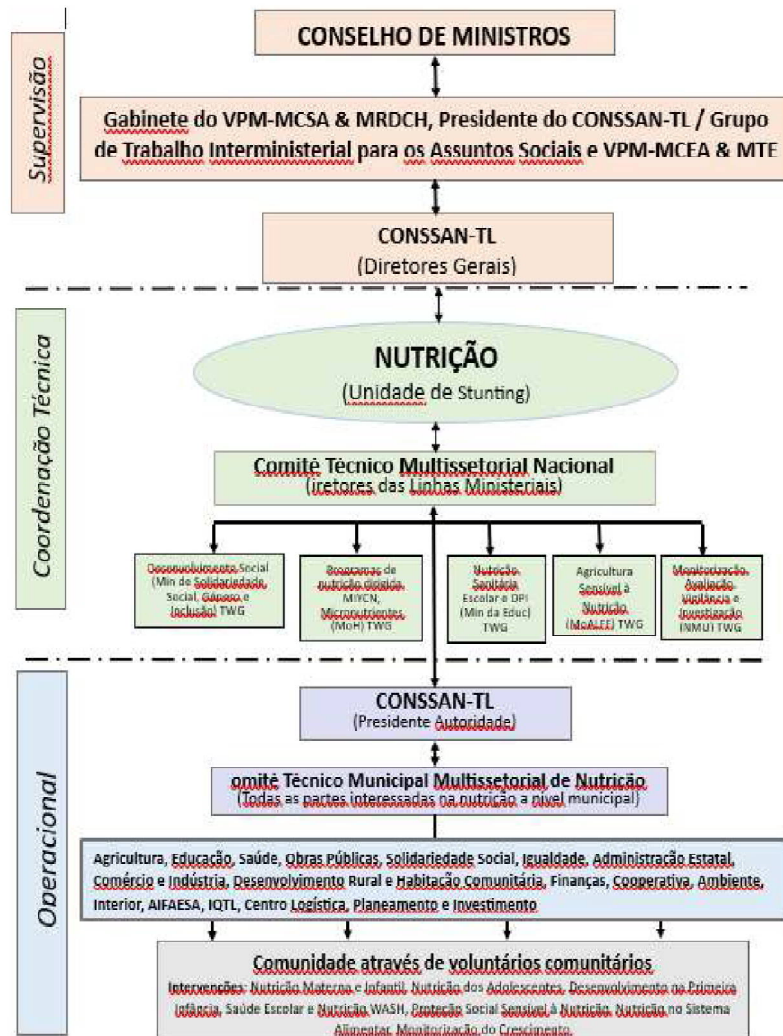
Supervisão

CONSELHO DE MINISTROS

Gabinete do VPM-MCSA & MRDCH, Presidente do CONSSAN-TL / Grupo de Trabalho Interministerial para os Assuntos Sociais e VPM-MCEA & MTE

CONSSAN-TL
(Diretores Gerais)

Coordenação Técnica

NUTRIÇÃO
(Unidade de Stunting)

Comitê Técnico Multissetorial Nacional
(iretores das Linhas Ministeriais)

Desenvolvimento Social (Min de Solidariedade Social, Género e Inclusão) TWG

Programas de nutrição dirigida MIYCN, Micronutrientes (MoH) TWG

Nutrição Sanitária Escolar e DPI (Min da Educ) TWG

Agricultura Sensível à Nutrição (MoALFF) TWG

Monitorização, Avaliação, Vigilância e Investigação INMUI TWG

Operacional

CONSSAN-TL
(Presidente Autoridade)

omitê Técnico Municipal Multissetorial de Nutrição
(Todas as partes interessadas na nutrição a nível municipal)

Agricultura, Educação, Saúde, Obras Públicas, Solidariedade Social, Igualdade, Administração Estatal, Comércio e Indústria, Desenvolvimento Rural e Habitação Comunitária, Finanças, Cooperativa, Ambiente, Interior, AIFAESA, IQTL, Centro Logística, Planeamento e Investimento

Comunidade através de voluntários comunitários
Intervenções: Nutrição Materna e Infantil, Nutrição dos Adolescentes, Desenvolvimento na Primeira Infância, Saúde Escolar e Nutrição WASH, Proteção Social Sensível à Nutrição, Nutrição no Sistema Alimentar, Monitorização do Crescimento.